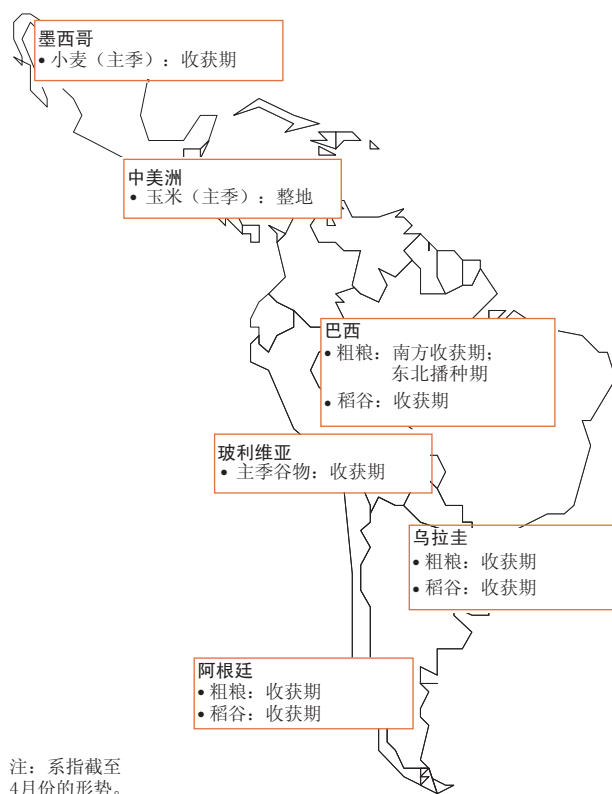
墨西哥
• 小麦（主季）：收获期

中美洲
• 玉米（主季）：整地

巴西
• 粗粮：南方收获期；
东北播种期
• 稻谷：收获期

玻利维亚
• 主季谷物：收获期

乌拉圭
• 粗粮：收获期
• 稻谷：收获期

阿根廷
• 粗粮：收获期
• 稻谷：收获期

注：系指截至4月份的形势。